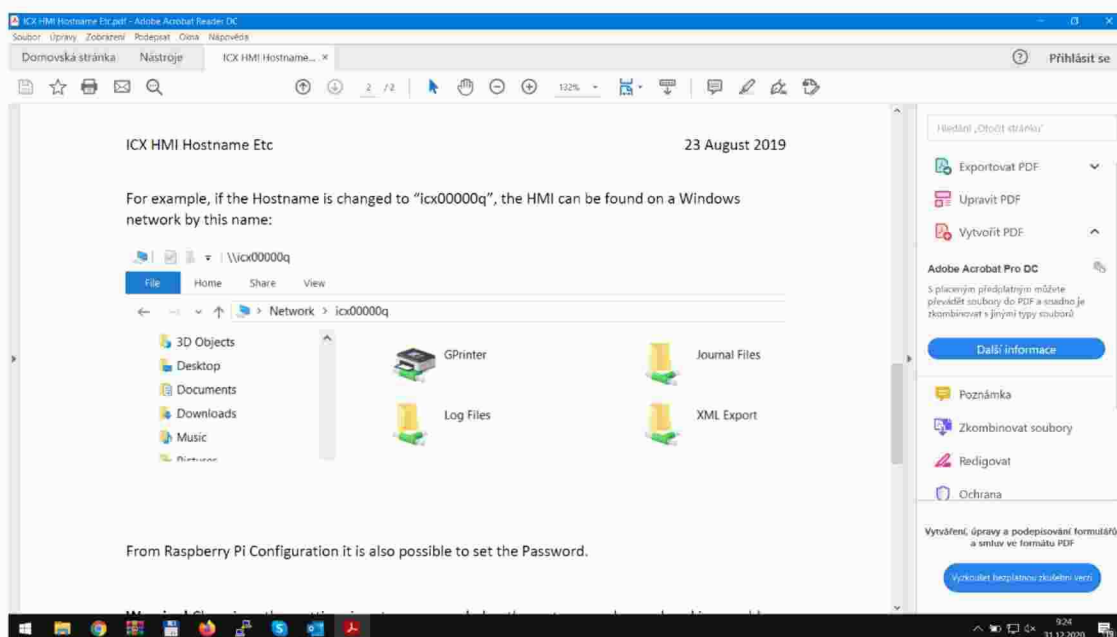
ICX HMI Hostname Etc.pdf - Adobe Acrobat Reader DC
Soubor Úpravy Zobrazení Podepsat Okna Nápověda
Domovská stránka Nástroje ICX HMI Hostname... ×
Přihlásit se
2 / 2 132%

ICX HMI Hostname Etc 23 August 2019

For example, if the Hostname is changed to "icx00000q", the HMI can be found on a Windows network by this name:

\\icx00000q
File Home Share View
Network > icx00000q
3D Objects
Desktop
Documents
Downloads
Music
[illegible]
GPrinter
Journal Files
Log Files
XML Export

From Raspberry Pi Configuration it is also possible to set the Password.

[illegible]

Hledání „Otočit stránku"
Exportovat PDF
Upravit PDF
Vytvořit PDF
Adobe Acrobat Pro DC
S placeným předplatným můžete převádět soubory do PDF a snadno je zkombinovat s jinými typy souborů
Další informace
Poznámka
Zkombinovat soubory
Redigovat
Ochrana
Vytváření, úpravy a podepisování formulářů a smluv ve formátu PDF
Vyzkoušet bezplatnou zkušební verzi

9:24
31.12.2020